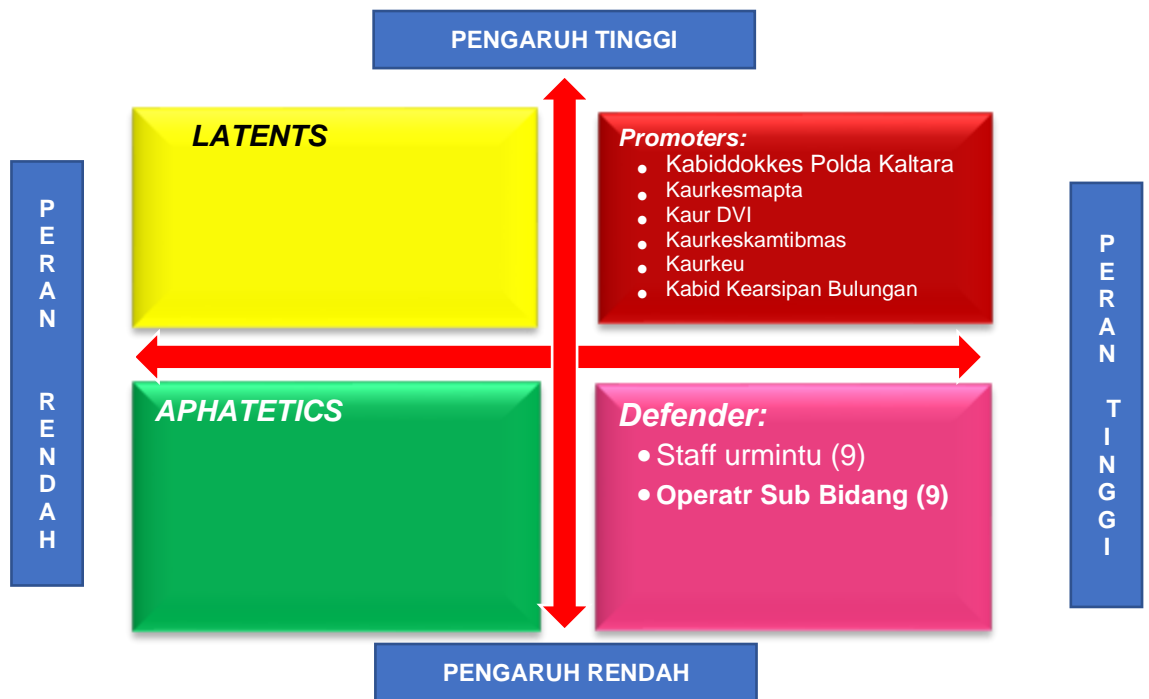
PENGARUH TINGGI

PERAN RENDAH

LATENTS

Promoters:
- Kabiddokkes Polda Kaltara
- Kaurkesmapta
- Kaur DVI
- Kaurkeskamtibmas
- Kaurkeu
- Kabid Kearsipan Bulungan

PERAN TINGGI

APHATETICS

Defender:
- Staff urmintu (9)
- Operatr Sub Bidang (9)

PENGARUH RENDAH